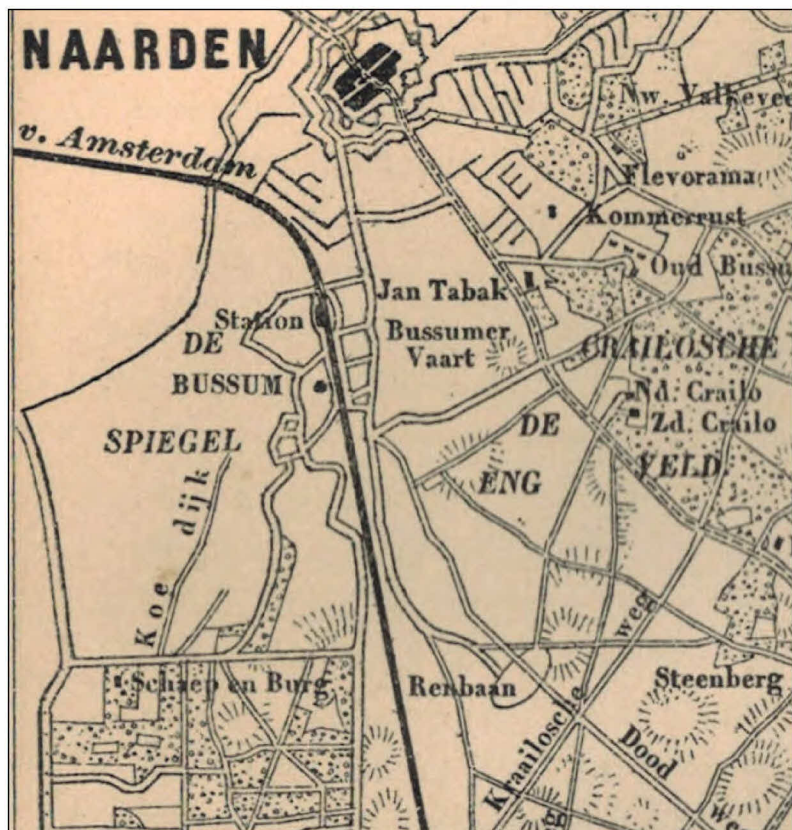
NAARDEN
v. Amsterdam
Nw. Valkeveen
Flevorama
Kommerrust
Oud Bussum
Jan Tabak
Station
DE
BUSSUM
Bussumer Vaart
CRAILOSCHE
Nd. Crailo
Zd. Crailo
SPIEGEL
DE
ENG
VELD
Koe dijk
weg
Schaep en Burg
Renbaan
Steenberg
Krailosche
Dood
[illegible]